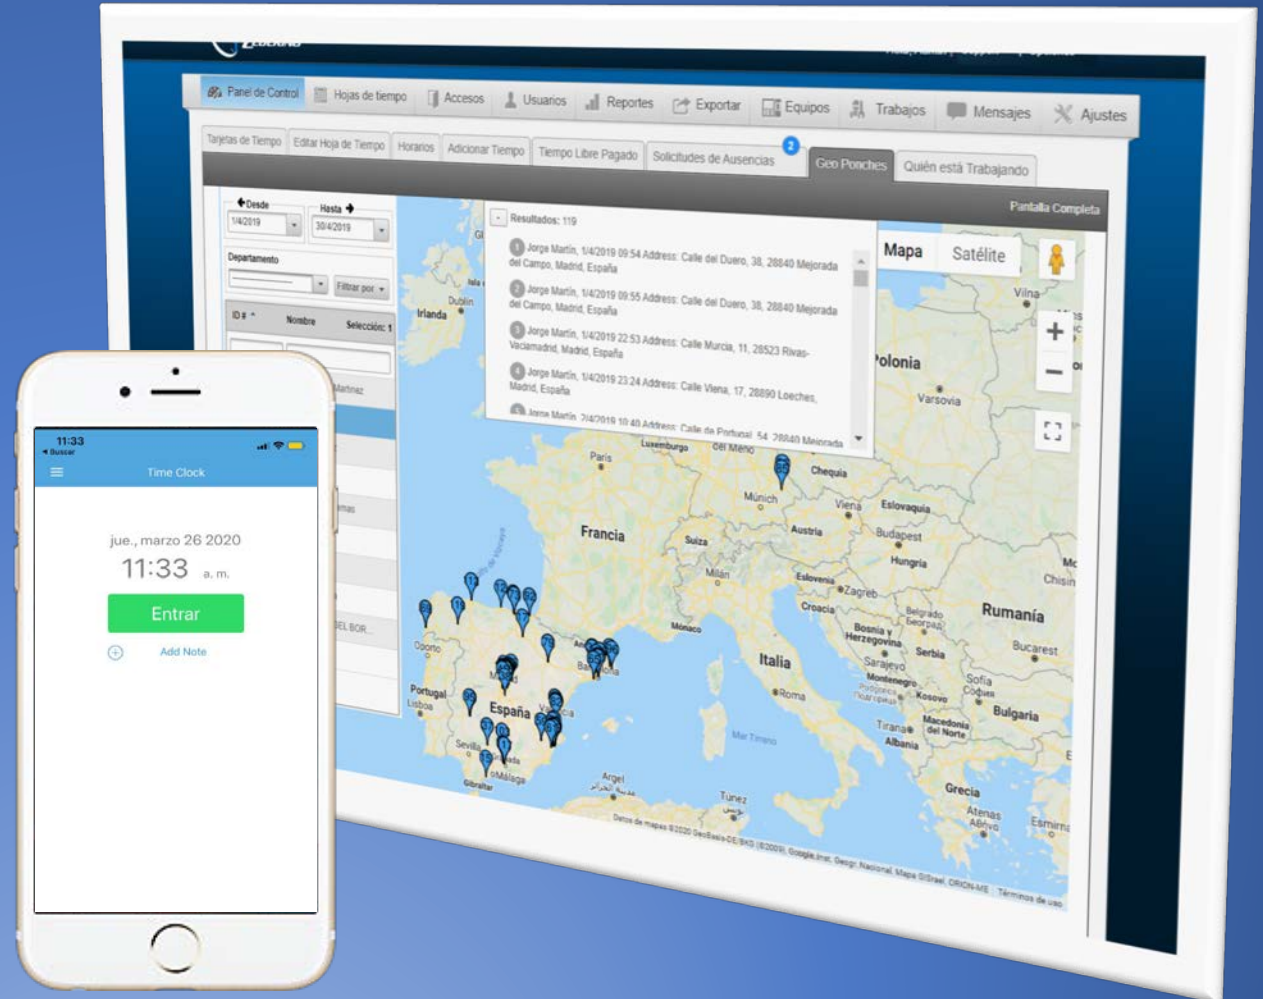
Panel de Control Hojas de tiempo Accesos Usuarios Reportes Exportar Equipos Trabajos Mensajes Ajustes

Tarjetas de Tiempo Editar Hoja de Tiempo Horarios Adicionar Tiempo Tiempo Libre Pagado Solicitudes de Ausencias 2 Geo Ponches Quién está Trabajando

Pantalla Completa

Desde 1/4/2019
Hasta 30/4/2019
Departamento
Filtrar por
ID # Nombre Selección: 1

Resultados: 119

1 Jorge Martín, 1/4/2019 09:54 Address: Calle del Duero, 38, 28840 Mejorada del Campo, Madrid, España
2 Jorge Martín, 1/4/2019 09:55 Address: Calle del Duero, 38, 28840 Mejorada del Campo, Madrid, España
3 Jorge Martín, 1/4/2019 22:53 Address: Calle Murcia, 11, 28523 Rivas-Vaciamadrid, Madrid, España
4 Jorge Martín, 1/4/2019 23:24 Address: Calle Viena, 17, 28890 Loeches, Madrid, España
5 Jorge Martín, 2/4/2019 10:40 Address: Calle de Portugal, 54, 28840 Mejorada

Mapa Satélite

Irlanda Dublín Vilna Polonia Varsovia Luxemburgo París Chequia Múnich Viena Eslovaquia Francia Suiza Austria Budapest Hungría Milán Eslovenia Zagreb Croacia Rumanía Mónaco Bosnia y Herzegovina Serbia Belgrado Bucarest Italia Sarajevo Montenegro Sofía Kosovo Bulgaria Roma Tirana Macedonia del Norte Albania Oporto Portugal Lisboa España Valencia Barcelona Madrid Sevilla Málaga Gibraltar Mar Tirreno Argel Túnez Grecia Atenas Esmirna Chisin

Datos de mapas ©2020 GeoBasis-DE/BKG (©2009), Google, Inst. Geogr. Nacional, Mapa GISrael, ORION-ME Términos de uso

11:33
◂ Buscar
Time Clock
jue., marzo 26 2020
11:33 a. m.
Entrar
Add Note